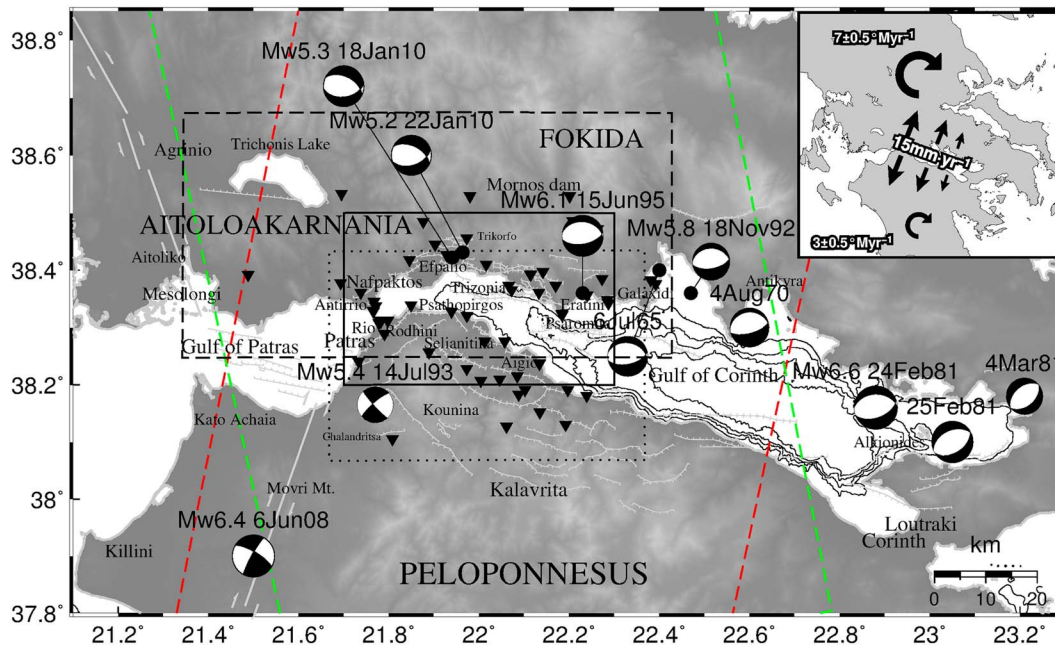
38.8°
38.6°
38.4°
38.2°
38°
37.8°
21.2°
21.4°
21.6°
21.8°
22°
22.2°
22.4°
22.6°
22.8°
23°
23.2°

Mw5.3 18Jan10
Mw5.2 22Jan10
FOKIDA
Agrinio
Trichonis Lake
Mornos dam
Mw6.1 15Jun95
AITOLOAKARNANIA
Trikorfo
Mw5.8 18Nov92
Aitoliko
Efpalio
Mesolongi
Nafpaktos
Antirrio
Psathopirgos
Eratini
Galaxidi
4Aug70
Antikyra
Rio
Rodhini
Trizonia
Psaromita
6Jul65
Gulf of Patras
Patras
Selianitika
Aigio
Mw5.4 14Jul93
Gulf of Corinth
Mw6.6 24Feb81
4Mar81
25Feb81
Kato Achaia
Kounina
Alkionides
Ghalandritsa
Movri Mt.
Kalavrita
Mw6.4 6Jun08
Killini
Loutraki
Corinth
PELOPONNESUS
km
0
10
20

7±0.5° Myr⁻¹
15mm·yr⁻¹
3±0.5° Myr⁻¹